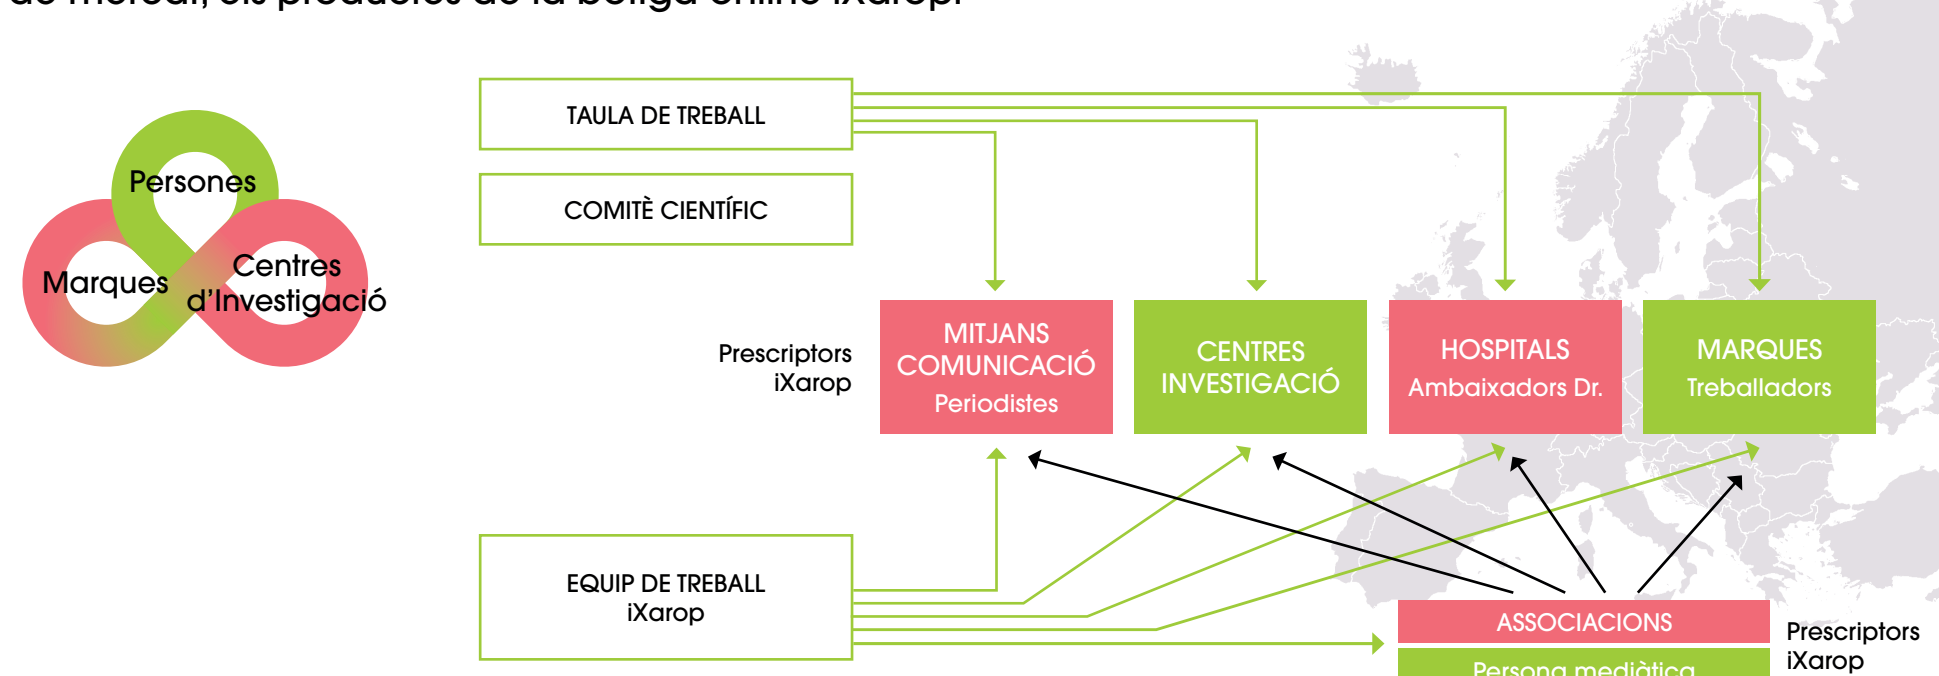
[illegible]

Persones

Marques

Centres d'Investigació

TAULA DE TREBALL

COMITÈ CIENTÍFIC

Prescriptors iXarop

MITJANS COMUNICACIÓ
Periodistes

CENTRES INVESTIGACIÓ

HOSPITALS
Ambaixadors Dr.

MARQUES
Treballadors

EQUIP DE TREBALL
iXarop

ASSOCIACIONS

Persona mediàtica

Prescriptors iXarop